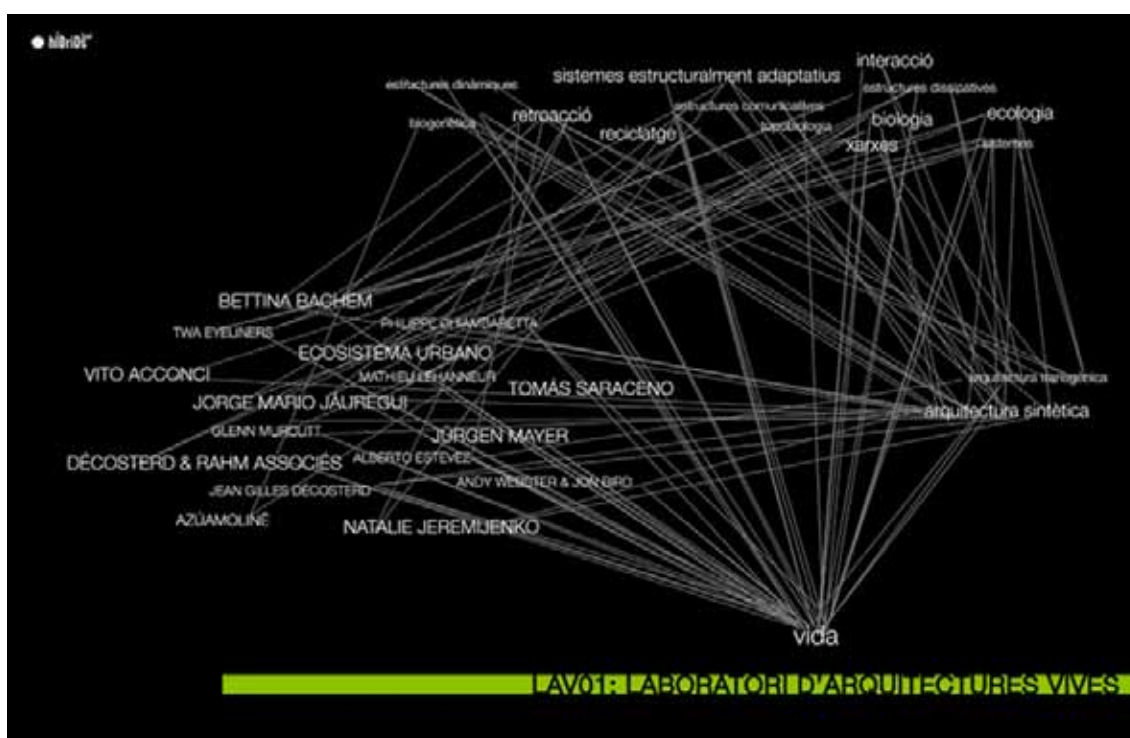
híbrida

estructures dinàmiques
sistemes estructuralment adaptatius
interacció
estructures dissipatives
retroacció
estructures comunicatives
biogenètica
reciclatge
parabiologia
biologia
ecologia
xarxes
sistemes

BETTINA BACHEM
PHILIPPE DI MARGARETTA
TWA EYELINERS
ECOSISTEMA URBANO
VITO ACCONCI
MATHIEU LEHANNEUR
TOMÁS SARACENO
arquitectura transgènica
JORGE MARIO JÁUREGUI
arquitectura sintètica
GLENN MURCUTT
JÜRGEN MAYER
DÉCOSTERD & RAHM ASSOCIÉS
ALBERTO ESTÉVEZ
ANDY WEBSTER & JON BIRD
JEAN GILLES DÉCOSTERD
AZÚAMOLINÉ
NATALIE JEREMIJENKO

vida

LAV01: LABORATORI D'ARQUITECTURES VIVES